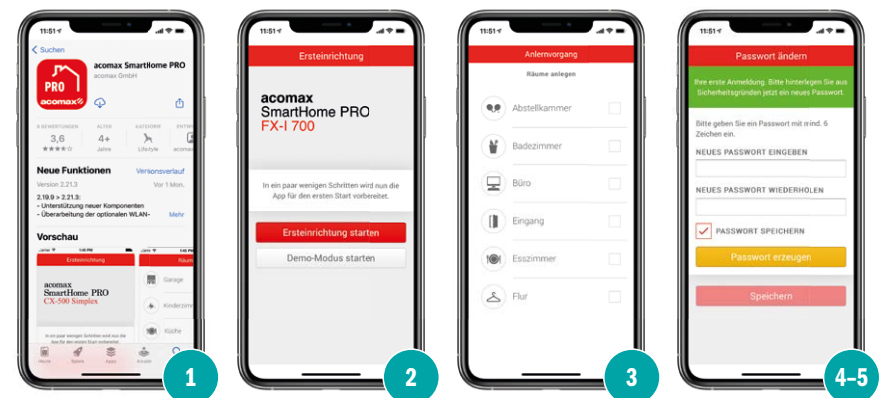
11:51

Suchen

PRO
acomax

acomax SmartHome PRO
acomax GmbH

8 BEWERTUNGEN
3,6
★★★☆☆

ALTER
4+
Jahre

KATEGORIE
Lifestyle

ENTW

Neue Funktionen
Versionsverlauf

Version 2.21.3
Vor 1 Mon.

2.19.9 > 2.21.3:
- Unterstützung neuer Komponenten
- Überarbeitung der optionalen WLAN-
Mehr

Vorschau

Ersteinrichtung

acomax
SmartHome PRO
CX-500 Simplex

Räum

Garage
Kinderzimm
Küche

Heute
Spiele
Apps
Arcade

1

11:51

Ersteinrichtung

acomax
SmartHome PRO
FX-I 700

In ein paar wenigen Schritten wird nun die App für den ersten Start vorbereitet.

Ersteinrichtung starten

Demo-Modus starten

2

11:51

Anlernvorgang

Räume anlegen

Abstellkammer

Badezimmer

Büro

Eingang

Esszimmer

Flur

3

11:51

Passwort ändern

Ihre erste Anmeldung. Bitte hinterlegen Sie aus Sicherheitsgründen jetzt ein neues Passwort.

Bitte geben Sie ein Passwort mit mind. 6 Zeichen ein.

NEUES PASSWORT EINGEBEN

NEUES PASSWORT WIEDERHOLEN

PASSWORT SPEICHERN

Passwort erzeugen

Speichern

4–5